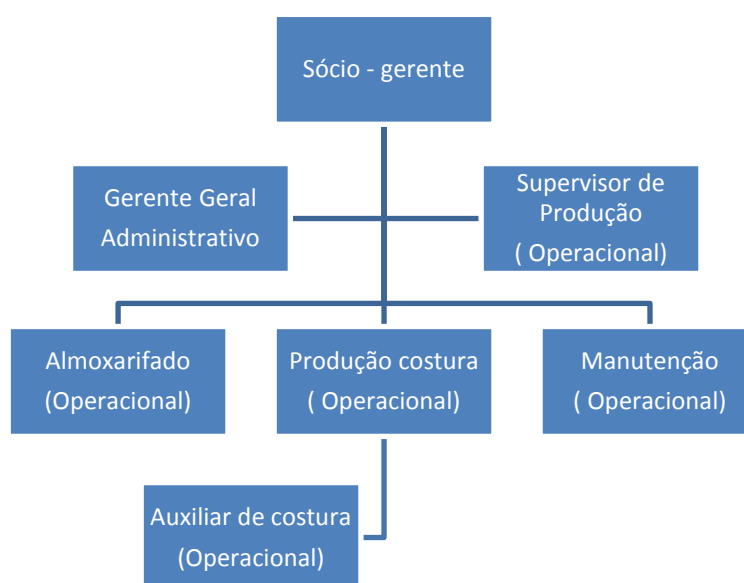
Sócio - gerente

Gerente Geral Administrativo

Supervisor de Produção ( Operacional)

Almoxarifado (Operacional)

Produção costura ( Operacional)

Manutenção ( Operacional)

Auxiliar de costura (Operacional)